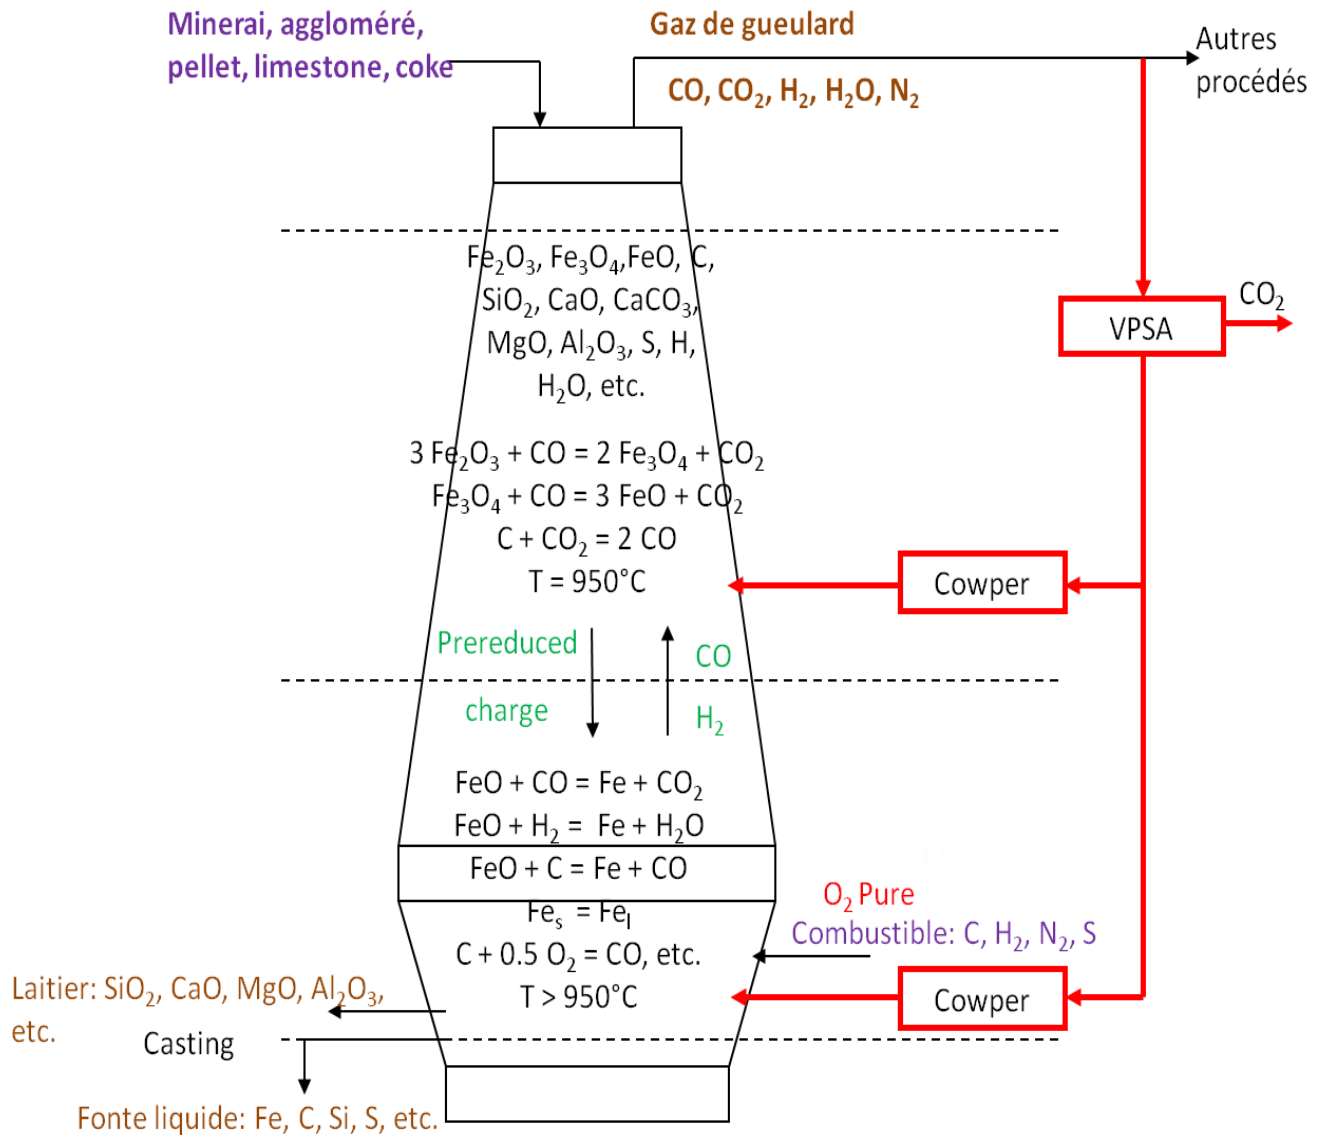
Minerai, aggloméré, pellet, limestone, coke

Gaz de gueulard

CO, $CO_2$, $H_2$, $H_2O$, $N_2$

Autres procédés

$Fe_2O_3$, $Fe_3O_4$,FeO, C, $SiO_2$, CaO, $CaCO_3$, MgO, $Al_2O_3$, S, H, $H_2O$, etc.

$CO_2$

VPSA

3 $Fe_2O_3$ + CO = 2 $Fe_3O_4$ + $CO_2$
$Fe_3O_4$ + CO = 3 FeO + $CO_2$
C + $CO_2$ = 2 CO
T = 950°C

Cowper

Prereduced charge

CO

$H_2$

FeO + CO = Fe + $CO_2$
FeO + $H_2$ = Fe + $H_2O$
FeO + C = Fe + CO
$Fe_s$ = $Fe_l$
C + 0.5 $O_2$ = CO, etc.
T > 950°C

$O_2$ Pure
Combustible: C, $H_2$, $N_2$, S

Cowper

Laitier: $SiO_2$, CaO, MgO, $Al_2O_3$, etc.

Casting

Fonte liquide: Fe, C, Si, S, etc.